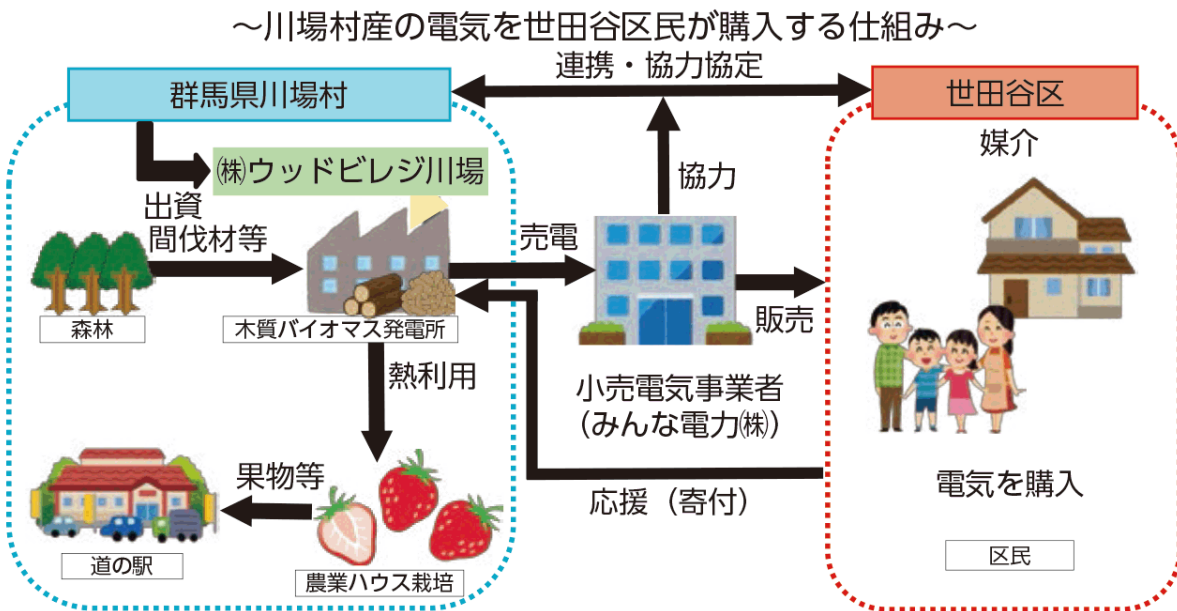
～川場村産の電気を世田谷区民が購入する仕組み～

群馬県川場村

連携・協力協定

世田谷区

㈱ウッドビレジ川場

媒介

出資

協力

間伐材等

売電

森林

木質バイオマス発電所

販売

熱利用

小売電気事業者
（みんな電力㈱）

果物等

応援（寄付）

電気を購入

道の駅

農業ハウス栽培

区民